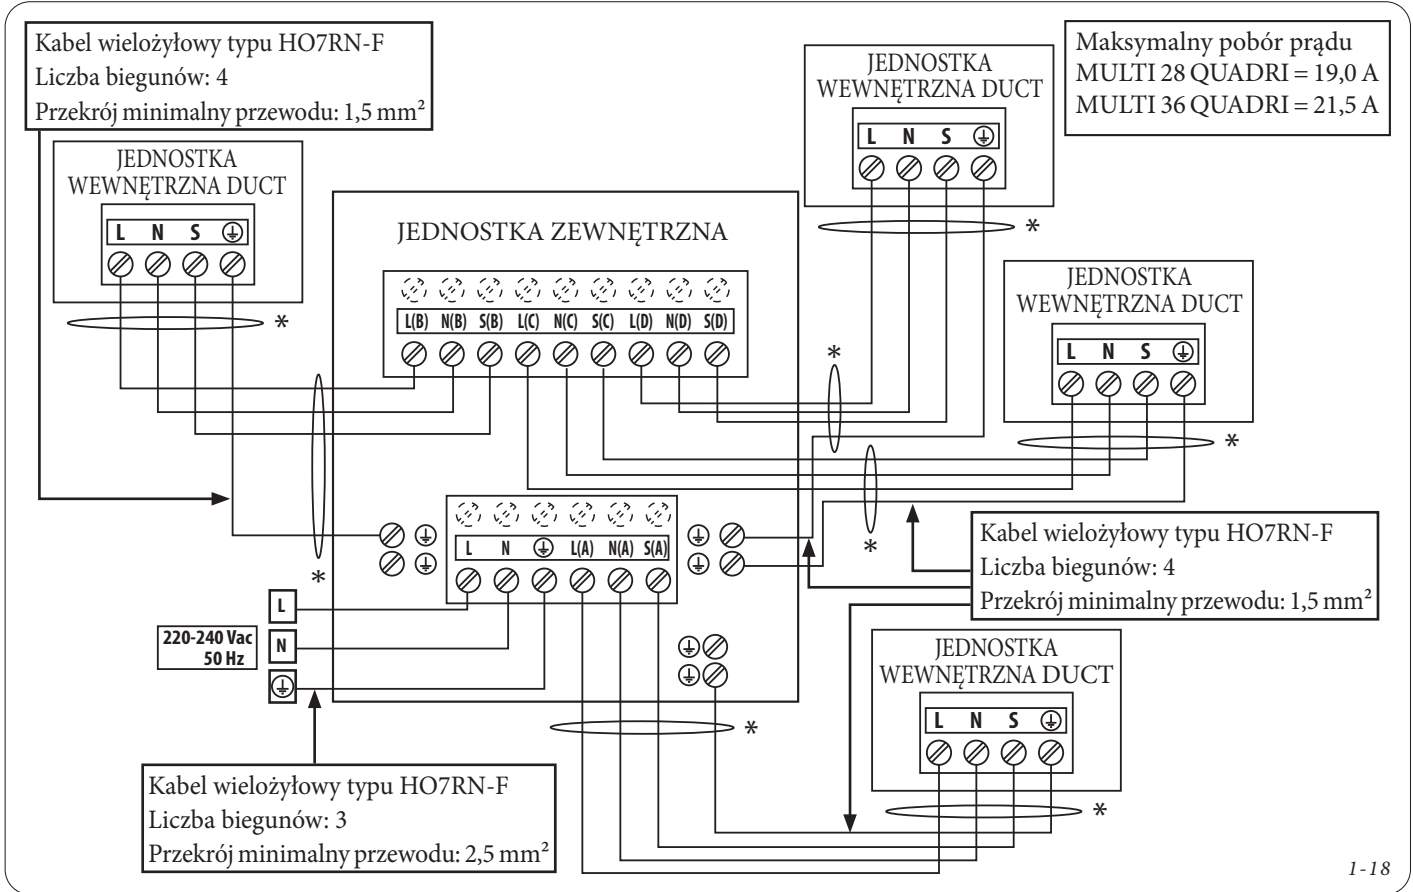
Kabel wielożyłowy typu HO7RN-F
Liczba biegunów: 4
Przekrój minimalny przewodu: 1,5 mm²

JEDNOSTKA WEWNĘTRZNA DUCT

L N S ⏚

JEDNOSTKA WEWNĘTRZNA DUCT

L N S ⏚

*

Maksymalny pobór prądu
MULTI 28 QUADRI = 19,0 A
MULTI 36 QUADRI = 21,5 A

JEDNOSTKA ZEWNĘTRZNA

L(B) N(B) S(B) L(C) N(C) S(C) L(D) N(D) S(D)

*

JEDNOSTKA WEWNĘTRZNA DUCT

L N S ⏚

*

*

*

L N ⏚ L(A) N(A) S(A)

*

Kabel wielożyłowy typu HO7RN-F
Liczba biegunów: 4
Przekrój minimalny przewodu: 1,5 mm²

L
N
⏚
220-240 Vac
50 Hz

JEDNOSTKA WEWNĘTRZNA DUCT

L N S ⏚

*

*

Kabel wielożyłowy typu HO7RN-F
Liczba biegunów: 3
Przekrój minimalny przewodu: 2,5 mm²

1-18